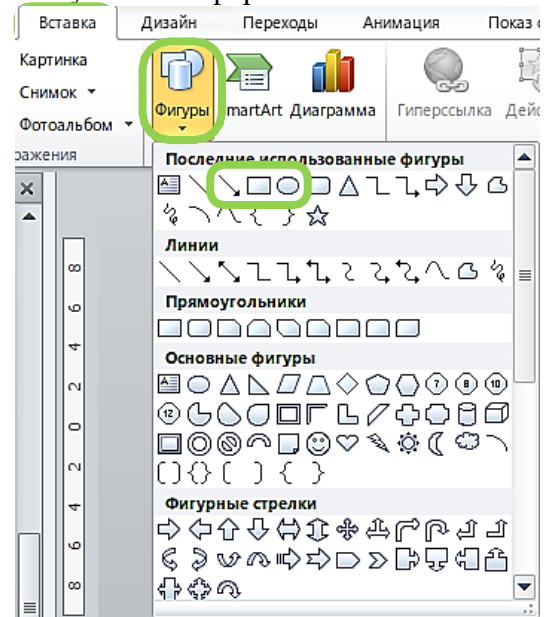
Вставка Дизайн Переходы Анимация Показ с

Картинка
Снимок
Фотоальбом
ражения

Фигуры
martArt
Диаграмма
Гиперссылка
Дейс

Последние использованные фигуры

Линии

Прямоугольники

Основные фигуры

Фигурные стрелки

8 6 4 2 0 2 4 6 8